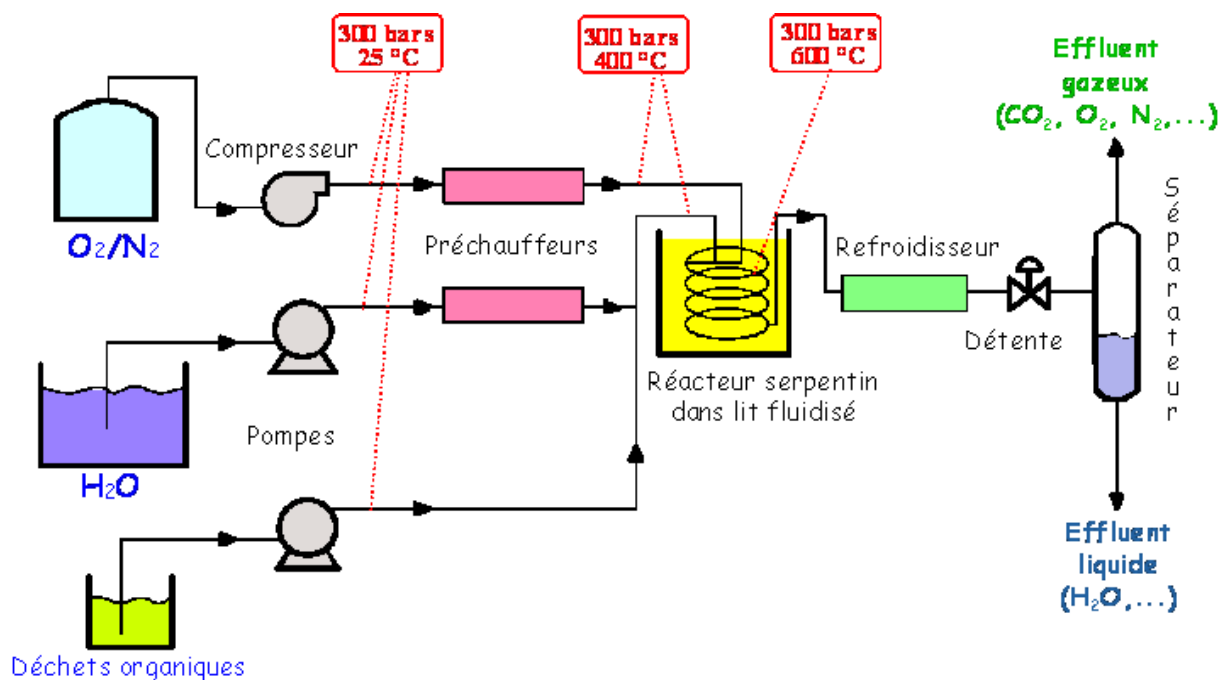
300 bars
25 °C

300 bars
400 °C

300 bars
600 °C

Effluent gazeux
($CO_2$, $O_2$, $N_2$,...)

Compresseur

$O_2/N_2$

Préchauffeurs

Refroidisseur

Séparateur

Détente

Réacteur serpentin dans lit fluidisé

$H_2O$

Pompes

Effluent liquide
($H_2O$,...)

Déchets organiques